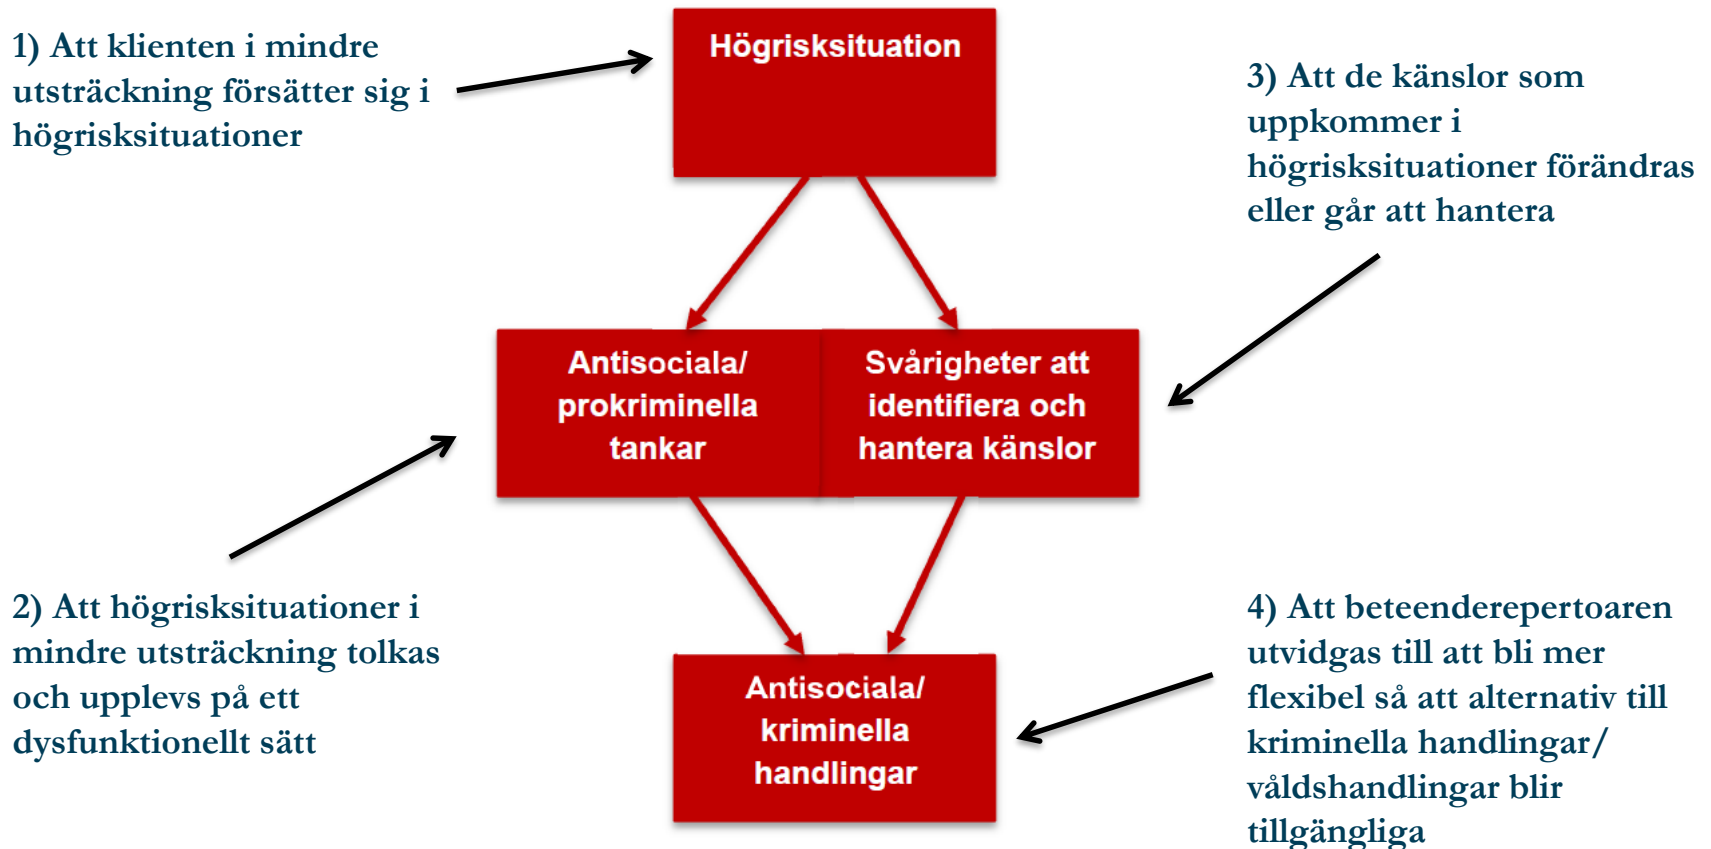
1) Att klienten i mindre utsträckning försätter sig i högrisksituationer

Högrisksituation

3) Att de känslor som uppkommer i högrisksituationer förändras eller går att hantera

Antisociala/ prokriminella tankar

Svårigheter att identifiera och hantera känslor

2) Att högrisksituationer i mindre utsträckning tolkas och upplevs på ett dysfunktionellt sätt

Antisociala/ kriminella handlingar

4) Att beteenderepertoaren utvidgas till att bli mer flexibel så att alternativ till kriminella handlingar/ våldshandlingar blir tillgängliga